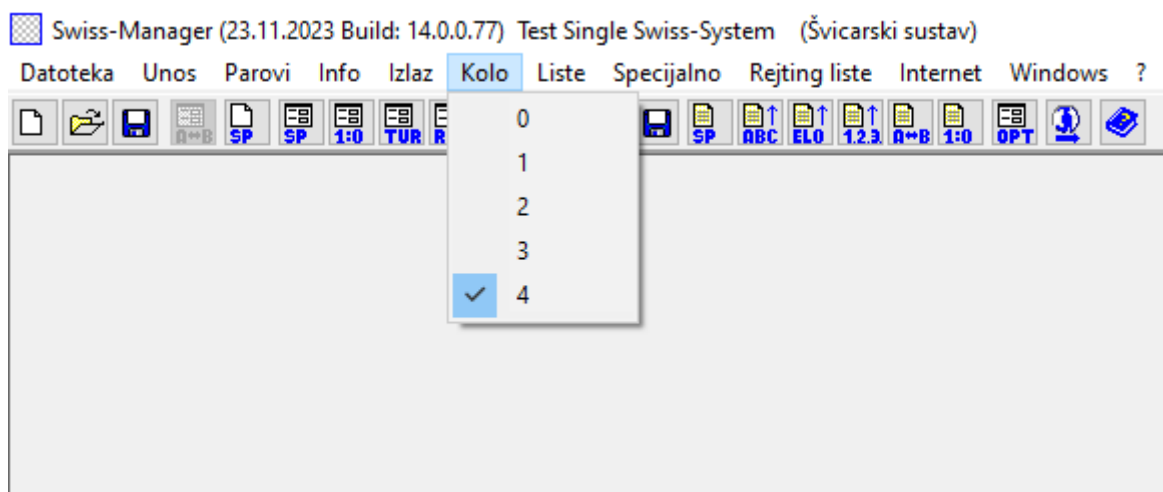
Swiss-Manager (23.11.2023 Build: 14.0.0.77) Test Single Swiss-System (Švicarski sustav)

Datoteka Unos Parovi Info Izlaz Kolo Liste Specijalno Rejting liste Internet Windows ?

A↔B SP SP 1:0 TUR R SP ABC ELO 1.2.3. A↔B 1:0 OPT

0
1
2
3
✓ 4